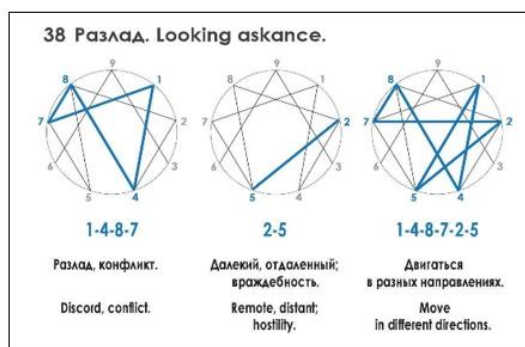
38 Разлад. Looking askance.

9 1 2 3 4 5 6 7 8

9 1 2 3 4 5 6 7 8

9 1 2 3 4 5 6 7 8

1-4-8-7

2-5

1-4-8-7-2-5

Разлад, конфликт.

Discord, conflict.

Далекий, отдаленный; враждебность.

Remote, distant; hostility.

Двигаться в разных направлениях.

Move in different directions.